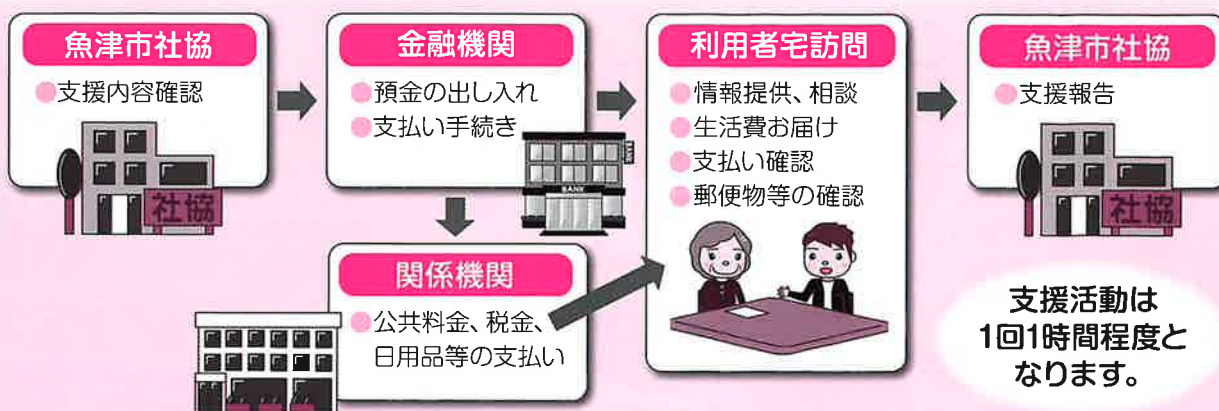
魚津市社協

支援内容確認

社協

金融機関

預金の出し入れ

支払い手続き

BANK

関係機関

公共料金、税金、日用品等の支払い

利用者宅訪問

情報提供、相談

生活費お届け

支払い確認

郵便物等の確認

魚津市社協

支援報告

社協

支援活動は1回1時間程度となります。